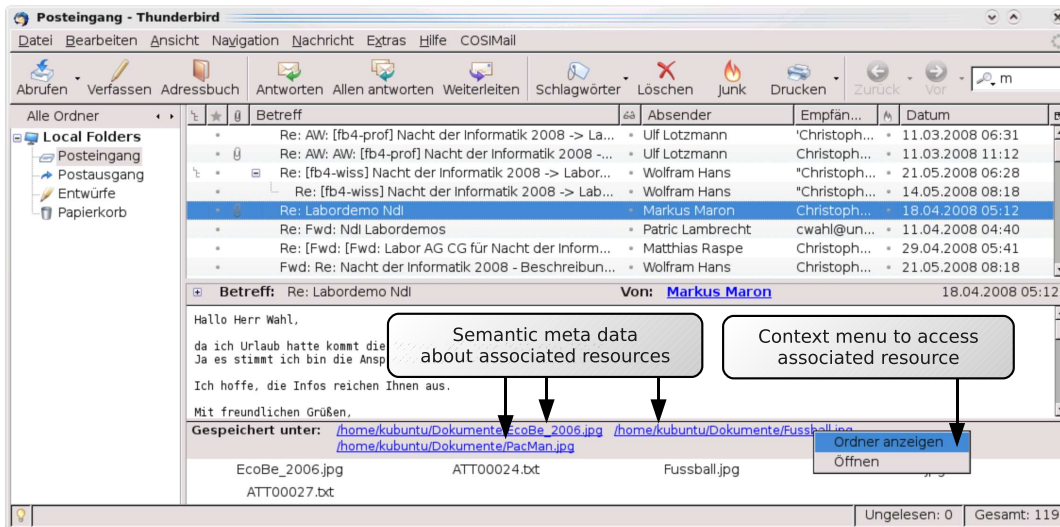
Posteingang - Thunderbird

Datei Bearbeiten Ansicht Navigation Nachricht Extras Hilfe COSIMail

Abrufen Verfassen Adressbuch Antworten Allen antworten Weiterleiten Schlagwörter Löschen Junk Drucken Zurück Vor m

Alle Ordner

Local Folders
Posteingang
Postausgang
Entwürfe
Papierkorb

| Betreff | Absender | Empfän... | Datum |
|---|---|---|---|
| Re: AW: [fb4-prof] Nacht der Informatik 2008 -> La... | Ulf Lotzmann | 'Christoph... | 11.03.2008 06:31 |
| Re: AW: AW: [fb4-prof] Nacht der Informatik 2008 -... | Ulf Lotzmann | Christoph... | 11.03.2008 11:12 |
| Re: [fb4-wiss] Nacht der Informatik 2008 -> Labor... | Wolfram Hans | "Christoph... | 21.05.2008 06:28 |
| Re: [fb4-wiss] Nacht der Informatik 2008 -> Lab... | Wolfram Hans | "Christoph... | 14.05.2008 08:18 |
| Re: Labordemo Ndl | Markus Maron | Christoph... | 18.04.2008 05:12 |
| Re: Fwd: Ndl Labordemos | Patric Lambrecht | cwahl@un... | 11.04.2008 04:40 |
| Re: [Fwd: [Fwd: Labor AG CG für Nacht der Inform... | Matthias Raspe | Christoph... | 29.04.2008 05:41 |
| Fwd: Re: Nacht der Informatik 2008 - Beschreibun... | Wolfram Hans | Christoph... | 21.05.2008 08:18 |

Betreff: Re: Labordemo Ndl Von: Markus Maron 18.04.2008 05:12

Hallo Herr Wahl,

da ich Urlaub hatte kommt die
Ja es stimmt ich bin die Ansp

Ich hoffe, die Infos reichen Ihnen aus.

Mit freundlichen Grüßen,

Semantic meta data about associated resources

Context menu to access associated resource

Gespeichert unter: /home/kubuntu/Dokumente/EcoBe_2006.jpg /home/kubuntu/Dokumente/Fussball.jpg
/home/kubuntu/Dokumente/PacMan.jpg

Ordner anzeigen
Öffnen

EcoBe_2006.jpg ATT00024.txt Fussball.jpg
ATT00027.txt

Ungelesen: 0 Gesamt: 119